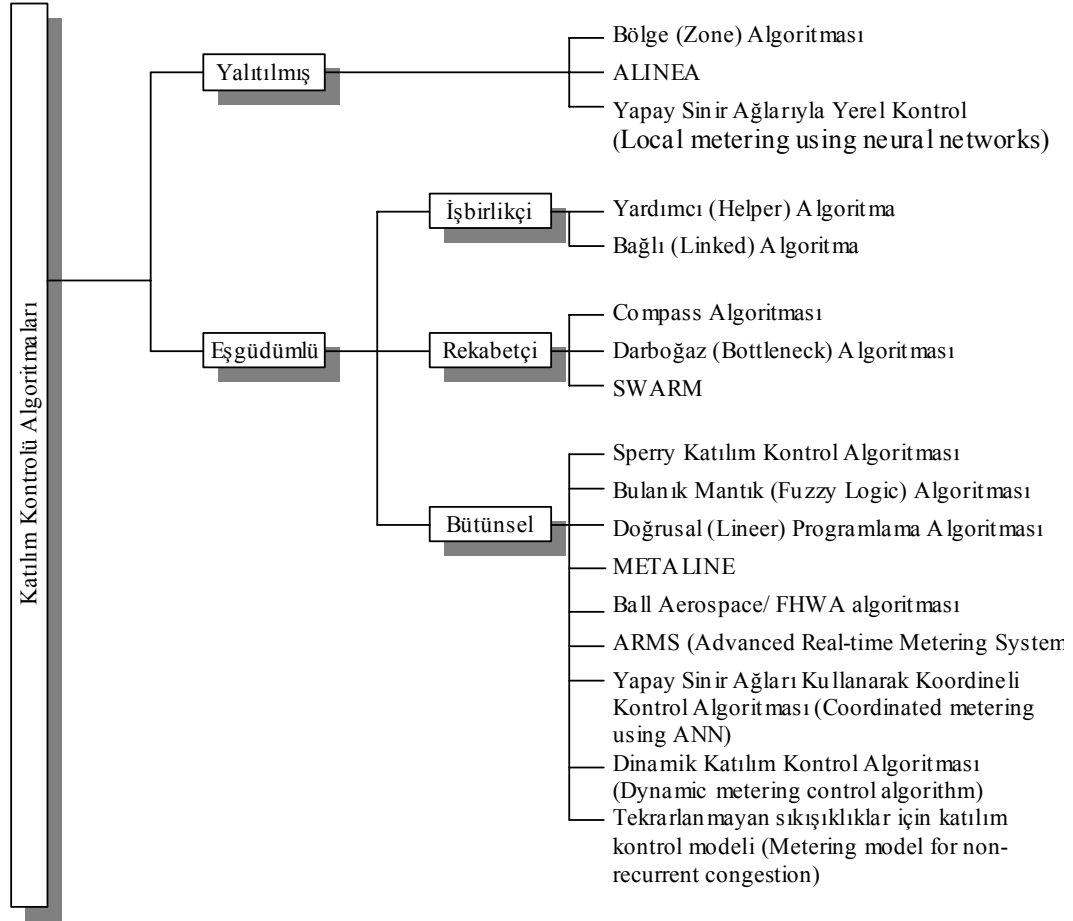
Katılım Kontrolü Algoritmaları

Yalıtılmış

Bölge (Zone) Algoritması
ALINEA
Yapay Sinir Ağlarıyla Yerel Kontrol (Local metering using neural networks)

Eşgüdümlü

İşbirlikçi

Yardımcı (Helper) Algoritma
Bağlı (Linked) Algoritma

Rekabetçi

Compass Algoritması
Darboğaz (Bottleneck) Algoritması
SWARM

Bütünsel

Sperry Katılım Kontrol Algoritması
Bulanık Mantık (Fuzzy Logic) Algoritması
Doğrusal (Lineer) Programlama Algoritması
METALINE
Ball Aerospace/ FHWA algoritması
ARMS (Advanced Real-time Metering System
Yapay Sinir Ağları Kullanarak Koordineli Kontrol Algoritması (Coordinated metering using ANN)
Dinamik Katılım Kontrol Algoritması (Dynamic metering control algorithm)
Tekrarlanmayan sıkışıklıklar için katılım kontrol modeli (Metering model for non-recurrent congestion)